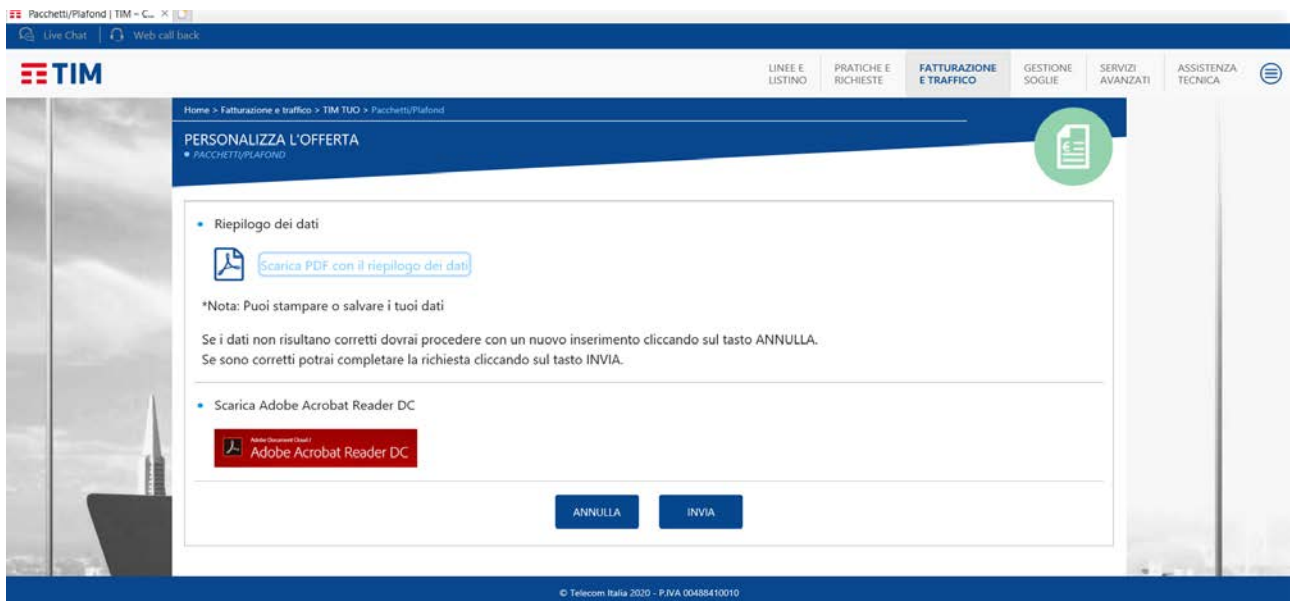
Pacchetti/Plafond | TIM – C... ×

Live Chat | Web call back

TIM

LINEE E LISTINO
PRATICHE E RICHIESTE
FATTURAZIONE E TRAFFICO
GESTIONE SOGLIE
SERVIZI AVANZATI
ASSISTENZA TECNICA

Home > Fatturazione e traffico > TIM TUO > Pacchetti/Plafond

PERSONALIZZA L'OFFERTA
• PACCHETTI/PLAFOND

• Riepilogo dei dati

Scarica PDF con il riepilogo dei dati

*Nota: Puoi stampare o salvare i tuoi dati

Se i dati non risultano corretti dovrai procedere con un nuovo inserimento cliccando sul tasto ANNULLA.
Se sono corretti potrai completare la richiesta cliccando sul tasto INVIA.

• Scarica Adobe Acrobat Reader DC

Adobe Document Cloud
Adobe Acrobat Reader DC

ANNULLA
INVIA

© Telecom Italia 2020 - P.IVA 00488410010